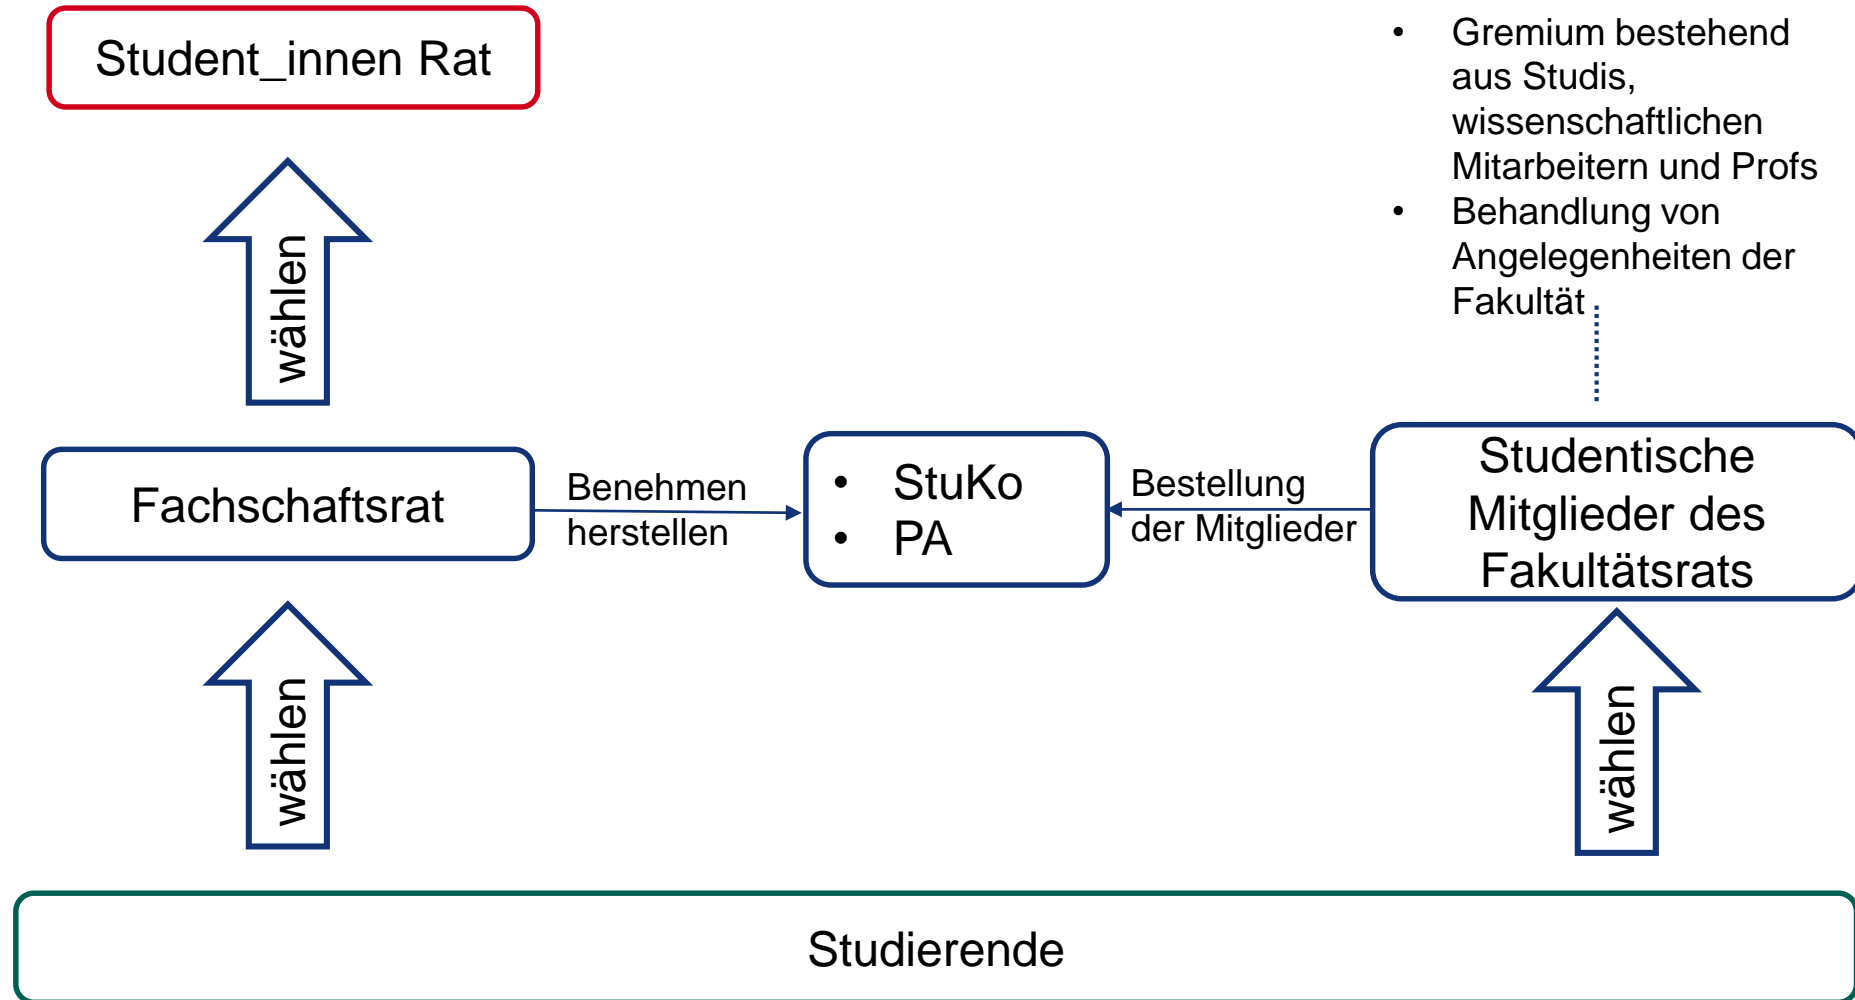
Student_innen Rat

- Gremium bestehend aus Studis, wissenschaftlichen Mitarbeitern und Profs
- Behandlung von Angelegenheiten der Fakultät

wählen

Fachschaftsrat

Benehmen herstellen

- StuKo
- PA

Bestellung der Mitglieder

Studentische Mitglieder des Fakultätsrats

wählen

wählen

Studierende